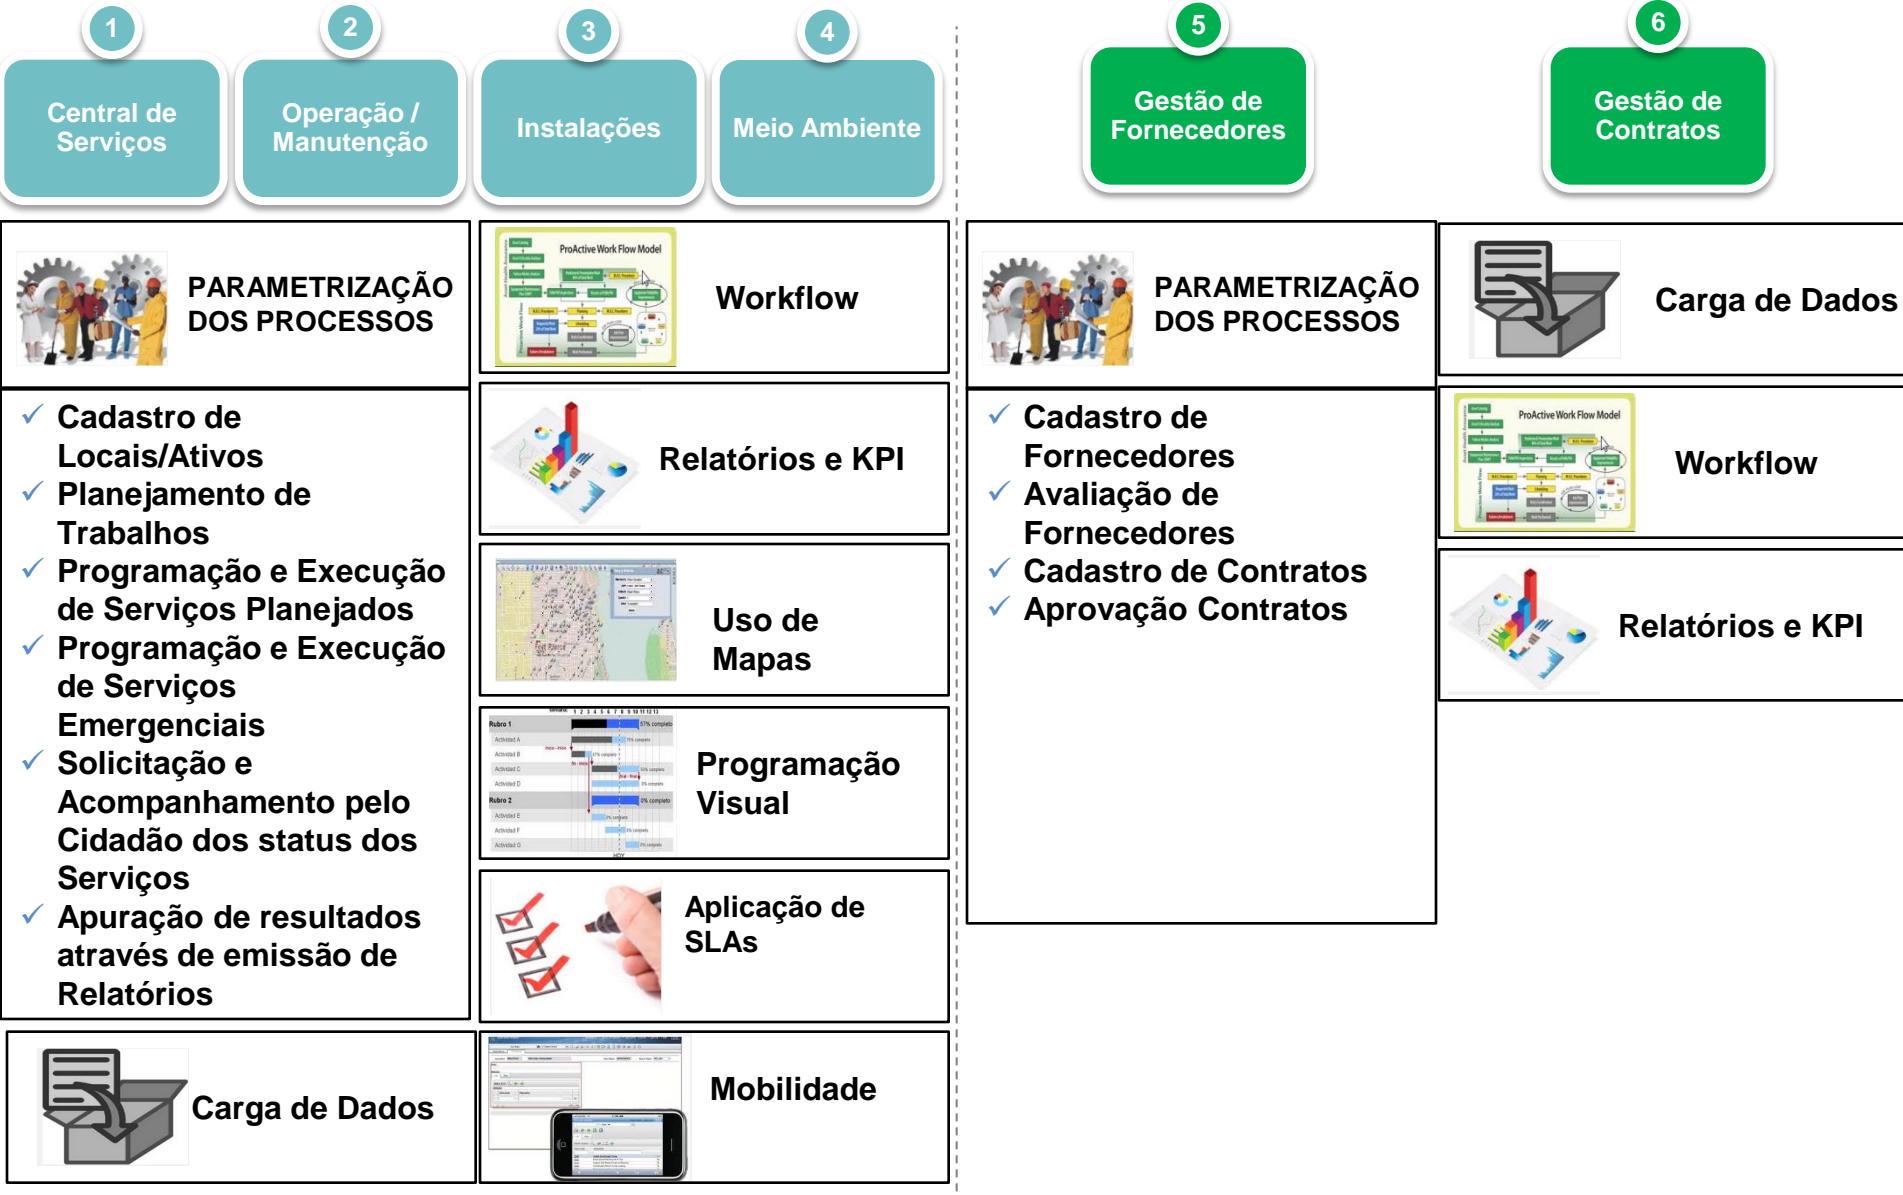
1 Central de Serviços

2 Operação / Manutenção

3 Instalações

4 Meio Ambiente

5 Gestão de Fornecedores

6 Gestão de Contratos

PARAMETRIZAÇÃO DOS PROCESSOS

✓ Cadastro de Locais/Ativos
✓ Planejamento de Trabalhos
✓ Programação e Execução de Serviços Planejados
✓ Programação e Execução de Serviços Emergenciais
✓ Solicitação e Acompanhamento pelo Cidadão dos status dos Serviços
✓ Apuração de resultados através de emissão de Relatórios

Carga de Dados

ProActive Work Flow Model

Workflow

Relatórios e KPI

Uso de Mapas

Programação Visual

Aplicação de SLAs

Mobilidade

PARAMETRIZAÇÃO DOS PROCESSOS

✓ Cadastro de Fornecedores
✓ Avaliação de Fornecedores
✓ Cadastro de Contratos
✓ Aprovação Contratos

Carga de Dados

ProActive Work Flow Model

Workflow

Relatórios e KPI